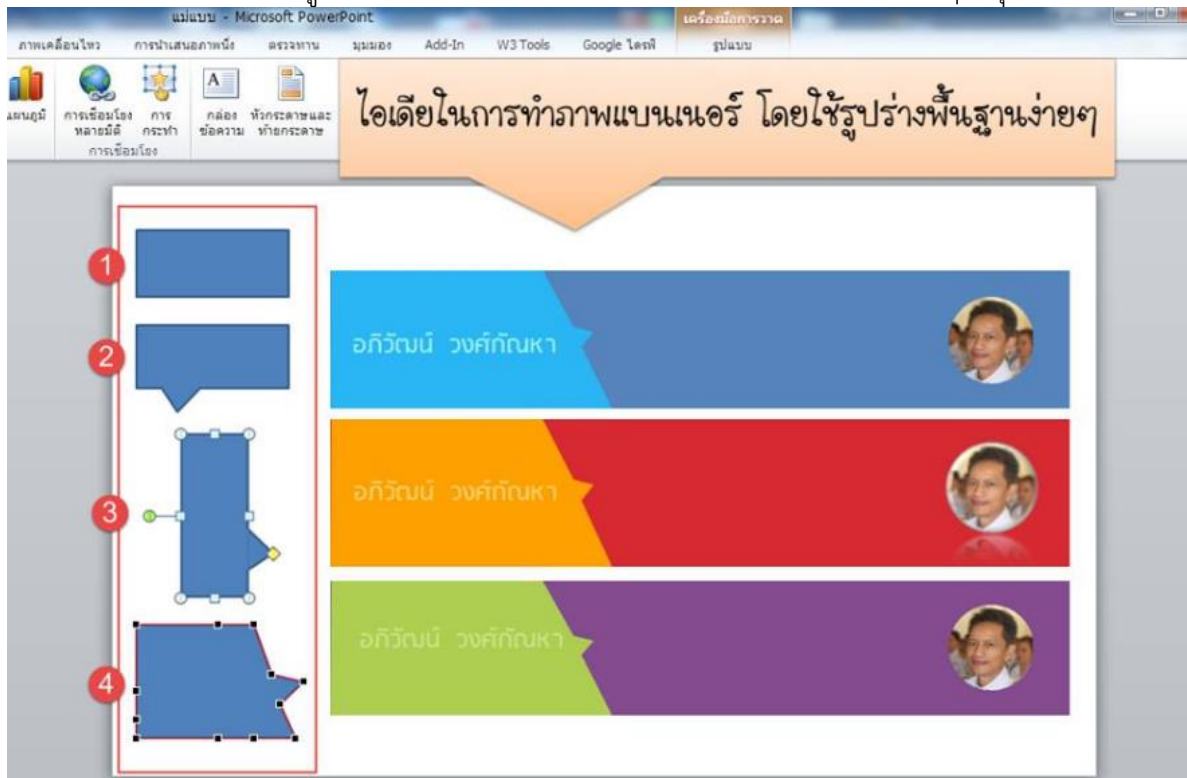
แม่แบบ - Microsoft PowerPoint
เครื่องมือการวาด
ภาพเคลื่อนไหว การนำเสนอภาพนิ่ง ตรวจทาน มุมมอง Add-In W3 Tools Google ไดรฟ์ รูปแบบ
แผนภูมิ การเชื่อมโยงหลายมิติ การกระทำ กล่องข้อความ หัวกระดาษและท้ายกระดาษ
การเชื่อมโยง

ไอเดียในการทำภาพแบนเนอร์ โดยใช้รูปร่างพื้นฐานง่ายๆ

1
2
3
4

อภิวัฒน์ วงศ์กัณหา
อภิวัฒน์ วงศ์กัณหา
อภิวัฒน์ วงศ์กัณหา